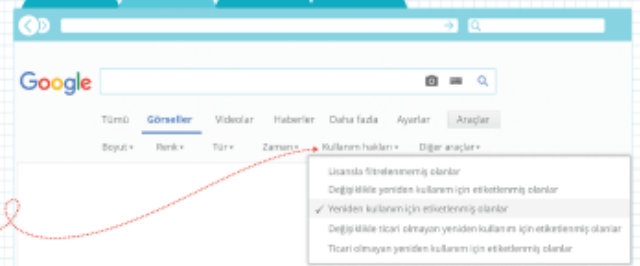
Google

Tümü Görseller Videolar Haberler Daha fazla Ayarlar Araçlar

Boyut ▾ Renk ▾ Tür ▾ Zaman ▾ Kullanım hakları ▾ Diğer araçlar ▾

Lisansla filtrelenmemiş olanlar
Değişiklikle yeniden kullanım için etiketlenmiş olanlar
✓ Yeniden kullanım için etiketlenmiş olanlar
Değişiklikle ticari olmayan yeniden kullanım için etiketlenmiş olanlar
Ticari olmayan yeniden kullanım için etiketlenmiş olanlar